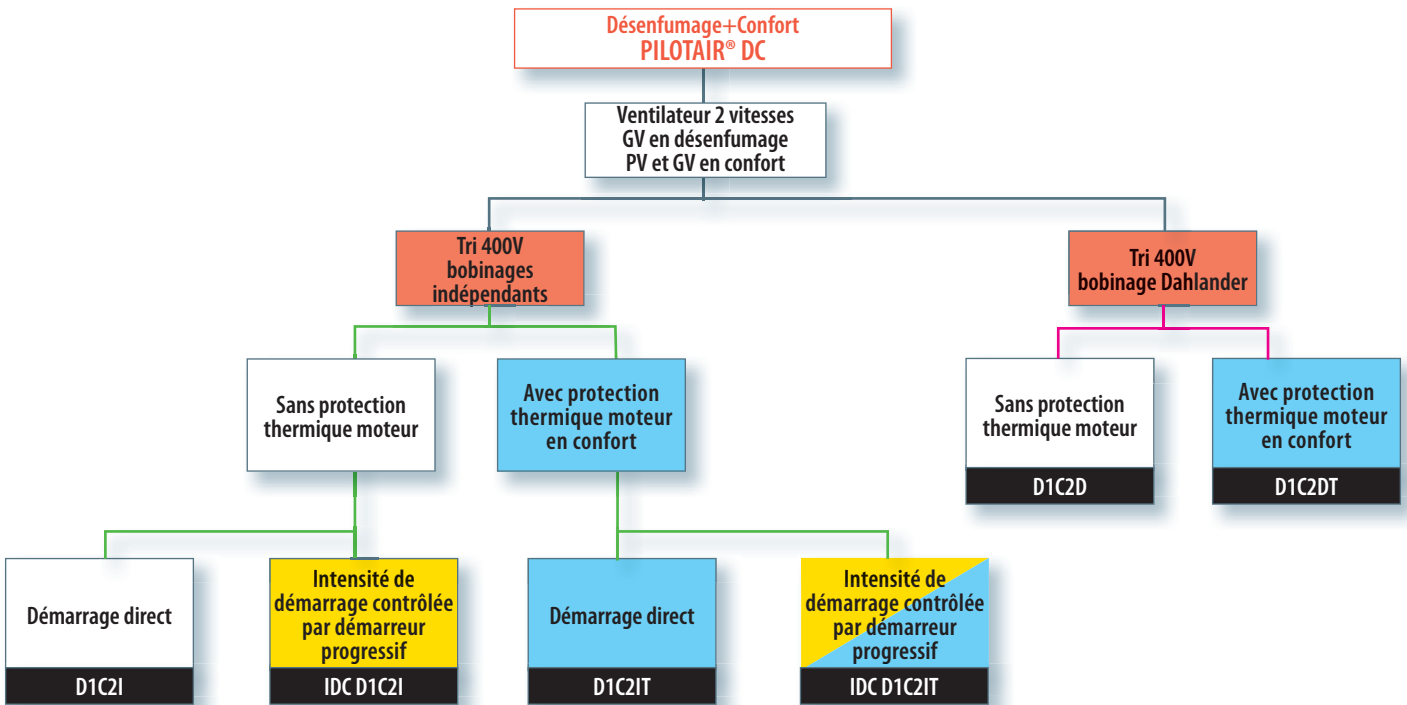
Désenfumage+Confort
PILOTAIR® DC

Ventilateur 2 vitesses
GV en désenfumage
PV et GV en confort

Tri 400V
bobinages
indépendants

Tri 400V
bobinage Dahlander

Sans protection
thermique moteur

Avec protection
thermique moteur
en confort

Sans protection
thermique moteur

D1C2D

Avec protection
thermique moteur
en confort

D1C2DT

Démarrage direct

D1C2I

Intensité de
démarrage contrôlée
par démarreur
progressif

IDC D1C2I

Démarrage direct

D1C2IT

Intensité de
démarrage contrôlée
par démarreur
progressif

IDC D1C2IT